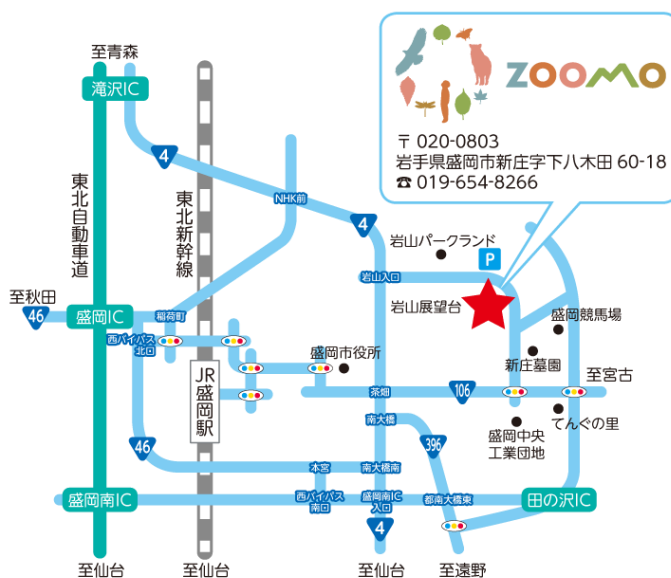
ZOOMO
〒 020-0803
岩手県盛岡市新庄字下八木田 60-18
☎ 019-654-8266

至青森
滝沢IC
4
東北自動車道
東北新幹線
NHK前
4
岩山パークランド
P
岩山入口
岩山展望台
至秋田
46
盛岡IC
稲荷町
西バイパス北口
盛岡競馬場
JR盛岡駅
盛岡市役所
新庄墓園
至宮古
茶畑
106
南大橋
396
てんぐの里
盛岡中央工業団地
46
本宮
南大橋南
盛岡南IC
西バイパス南口
盛岡南IC入口
都南大橋東
田の沢IC
4
至仙台
至仙台
至仙台
至遠野